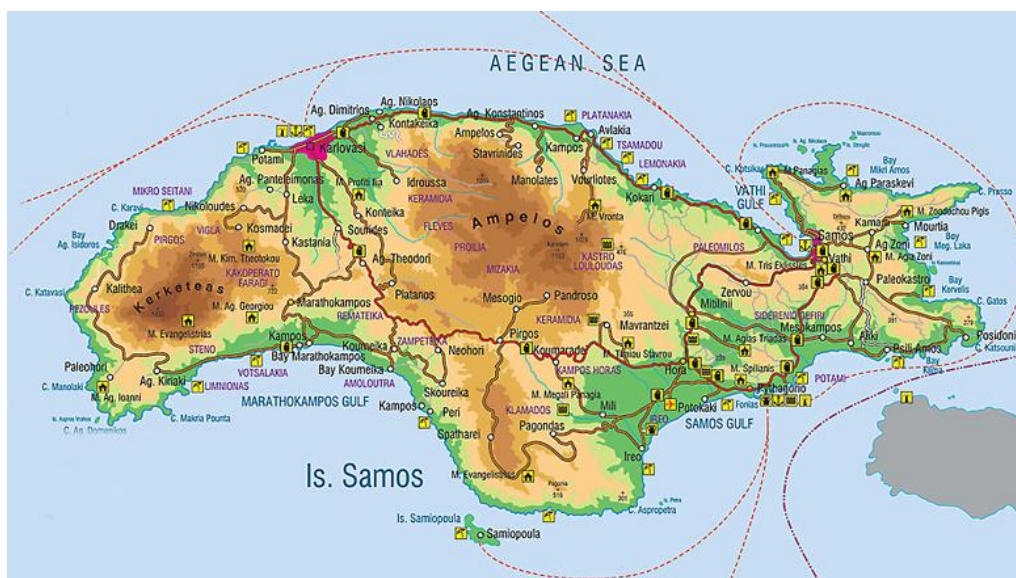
AEGEAN SEA

Ag. Dimitrios
Ag. Nikolaos
Ag. Konstantinos
PLATANAKIA
Kontakeika
Ampelos
Avlakia
TSAMADOU
Karlovasi
VLAHADES
Stavrinides
Kampos
LEMONAKIA
Potami
M. Profiti Ilia
Idroussa
Manolates
Vourliotes
Kokari
MIKRO SEITANI
Ag. Panteleimonas
KERAMIDIA
M. Vronta
C. Karavi
Nikoloudes
Leka
Konteika
FLEVES
Ampelos
Drakei
PIRGOS
VIGLA
Kosmadei
Sourides
PROILIA
Ag. Isidoros
M. Kim. Theotokou
Kastania
KASTRO LOULOUDAS
KAKOPERATO FARAGI
Ag. Theodori
MIZAKIA
C. Katavasi
Kalithea
Kerketeas
M. Ag. Georgiou
Marathokampos
Platanos
Mesogio
Pandroso
PEZOULES
REMATEIKA
M. Evangelistrias
Kampos
KERAMIDIA
Mavrantzei
STENO
Koumeika
ZAMPETEIKA
Neohori
Pirgos
Bay Marathokampos
Koumaradei
M. Timiou Stavrou
Paleohori
VOTSALAKIA
Bay Koumeika
KAMPOS HORAS
C. Manolaki
Ag. Kiriaki
LIMNIONAS
AMOLOUTRA
Skoureika
M. Ag. Ioanni
M. Megali Panagia
C. Makria Pounta
MARATHOKAMPOS GULF
Kampos
Peri
KLAMADOS
Mili
C. Ag. Domenikos
Spatharei
Pagondas
Is. Samos
M. Evangelistrias
Is. Samiopoula
Samiopoula
C. Aspropetra
VATHI GULF
C. Kotsikas
M. Panagias
Ag. Paraskevi
Bay Mikri Amos
C. Prasso
Kamara
M. Zoodochou Pigis
PALEOMILOS
Samos
Ag. Zoni
Mourtia
Vathi
Bay Meg. Laka
M. Tris Ekklisies
M. Agia Zoni
Zervou
Paleokastro
Bay Kervelis
Mitilinii
C. Gatos
SIDERENIO DEFIRI
Mesokampos
Posidonio
M. Agios Triadas
Aliki
C. Katsouni
Hora
M. Spilianis
Psili Amos
Pithagorio
POTAMI
IREO
Potokaki
Fonias
SAMOS GULF
Ireo